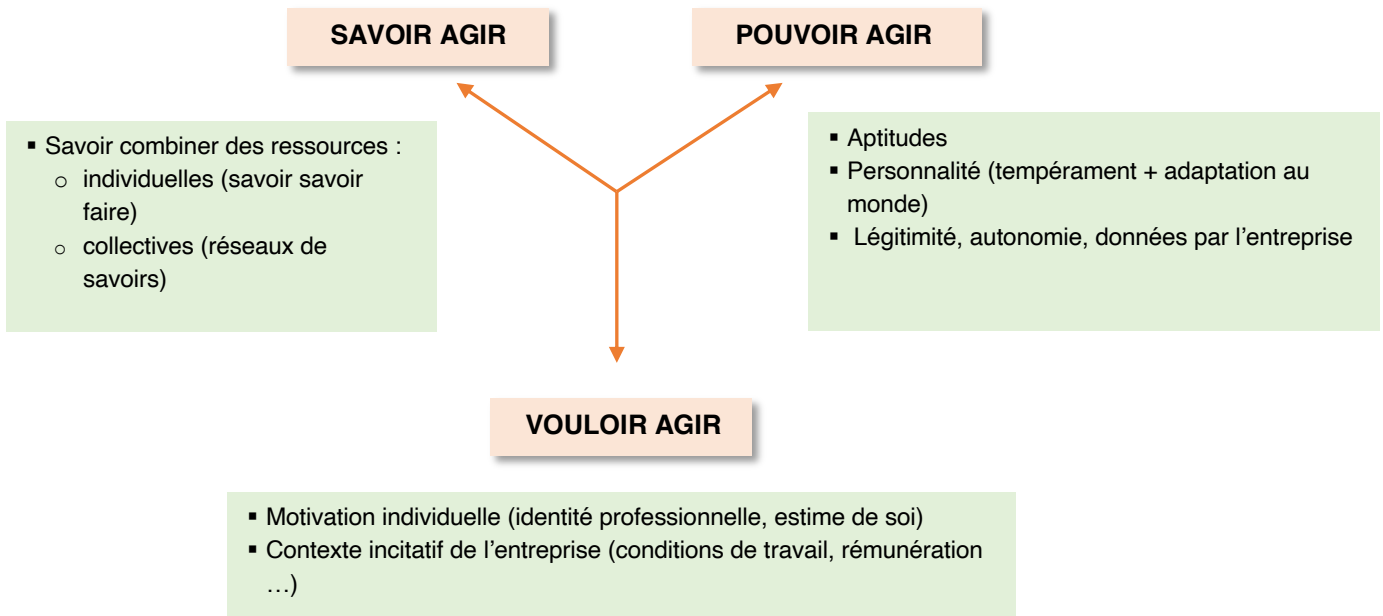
SAVOIR AGIR

POUVOIR AGIR

▪ Savoir combiner des ressources :
  ○ individuelles (savoir savoir faire)
  ○ collectives (réseaux de savoirs)

▪ Aptitudes
▪ Personnalité (tempérament + adaptation au monde)
▪ Légitimité, autonomie, données par l'entreprise

VOULOIR AGIR

▪ Motivation individuelle (identité professionnelle, estime de soi)
▪ Contexte incitatif de l'entreprise (conditions de travail, rémunération …)